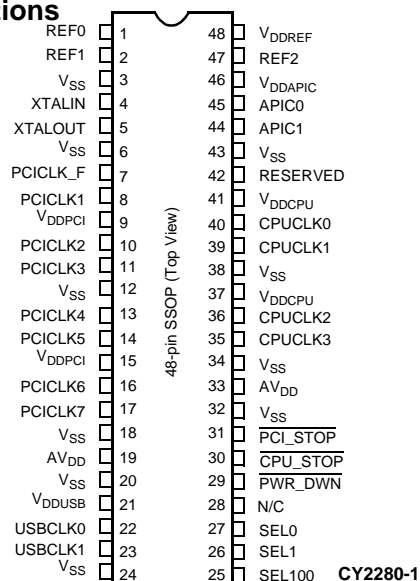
ions

| | | | |
|---|---|---|---|
| REF0 | 1 | 48 | $V_{DDREF}$ |
| REF1 | 2 | 47 | REF2 |
| $V_{SS}$ | 3 | 46 | $V_{DDAPIC}$ |
| XTALIN | 4 | 45 | APIC0 |
| XTALOUT | 5 | 44 | APIC1 |
| $V_{SS}$ | 6 | 43 | $V_{SS}$ |
| PCICLK_F | 7 | 42 | RESERVED |
| PCICLK1 | 8 | 41 | $V_{DDCPU}$ |
| $V_{DDPCI}$ | 9 | 40 | CPUCLK0 |
| PCICLK2 | 10 | 39 | CPUCLK1 |
| PCICLK3 | 11 | 38 | $V_{SS}$ |
| $V_{SS}$ | 12 | 37 | $V_{DDCPU}$ |
| PCICLK4 | 13 | 36 | CPUCLK2 |
| PCICLK5 | 14 | 35 | CPUCLK3 |
| $V_{DDPCI}$ | 15 | 34 | $V_{SS}$ |
| PCICLK6 | 16 | 33 | $AV_{DD}$ |
| PCICLK7 | 17 | 32 | $V_{SS}$ |
| $V_{SS}$ | 18 | 31 | $\overline{PCI\_STOP}$ |
| $AV_{DD}$ | 19 | 30 | $\overline{CPU\_STOP}$ |
| $V_{SS}$ | 20 | 29 | $\overline{PWR\_DWN}$ |
| $V_{DDUSB}$ | 21 | 28 | N/C |
| USBCLK0 | 22 | 27 | SEL0 |
| USBCLK1 | 23 | 26 | SEL1 |
| $V_{SS}$ | 24 | 25 | SEL100 |

48-pin SSOP (Top View)

CY2280-1